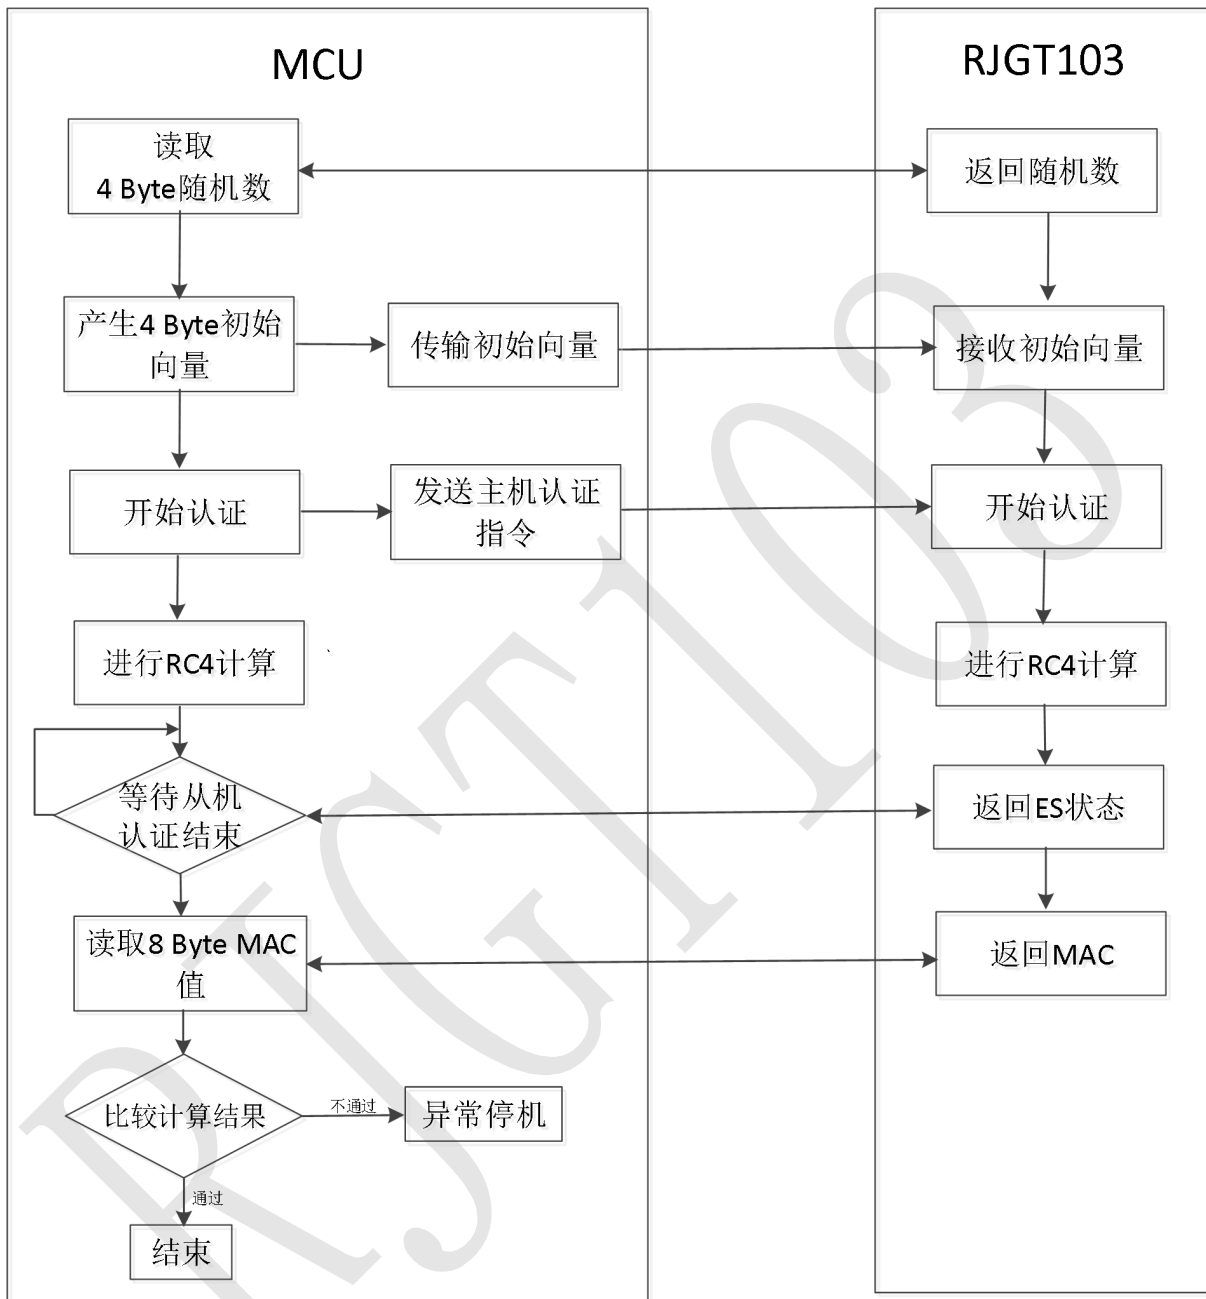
MCU

RJGT103

读取 4 Byte随机数

返回随机数

产生4 Byte初始向量

传输初始向量

接收初始向量

开始认证

发送主机认证指令

开始认证

进行RC4计算

进行RC4计算

等待从机认证结束

返回ES状态

读取8 Byte MAC值

返回MAC

比较计算结果

不通过

异常停机

通过

结束

RJGT103